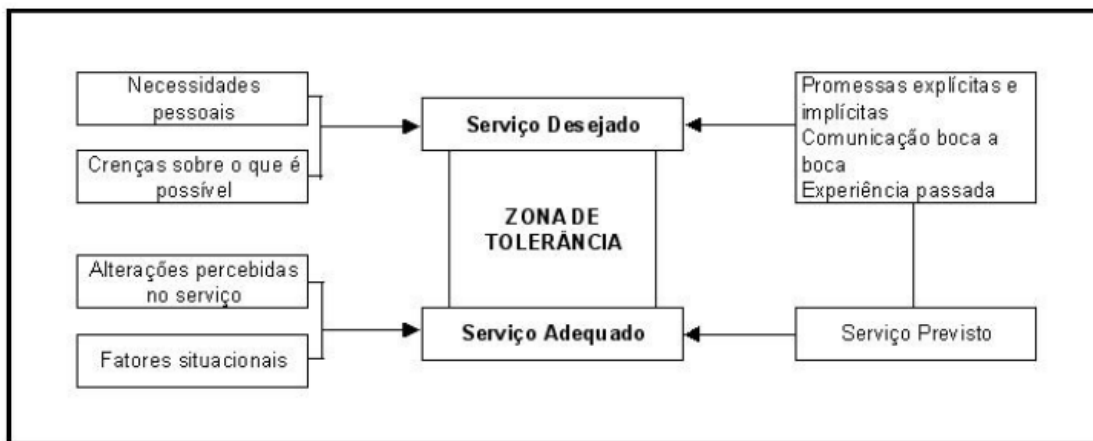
Necessidades pessoais

Crenças sobre o que é possível

Serviço Desejado

Promessas explícitas e implícitas
Comunicação boca a boca
Experiência passada

ZONA DE TOLERÂNCIA

Alterações percebidas no serviço

Fatores situacionais

Serviço Adequado

Serviço Previsto